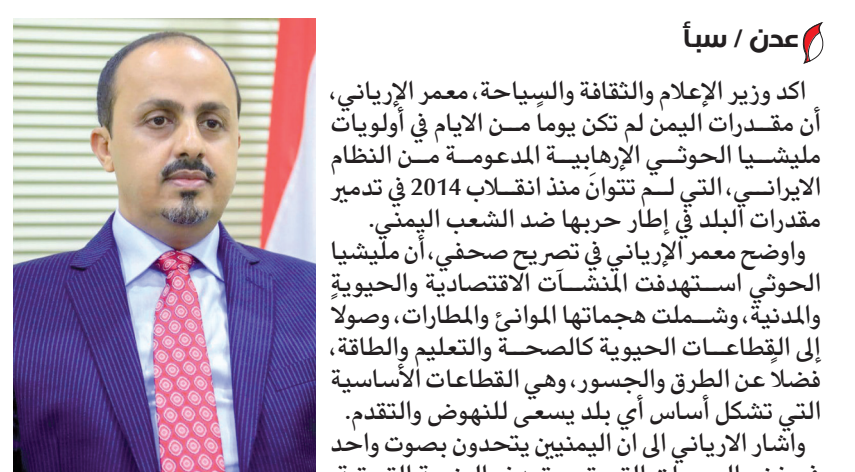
عدن / سبأ

اكد وزير الإعلام والثقافة والسياحة، معمر الإرياني، أن مقدرات اليمن لم تكن يوماً من الايام في أولويات مليشيا الحوثي الإرهابية المدعومة من النظام الايراني، التي لم تتوانَ منذ انقلاب 2014 في تدمير مقدرات البلد في إطار حربها ضد الشعب اليمني.

واوضح معمر الإرياني في تصريح صحفي، أن مليشيا الحوثي استهدفت المنشآت الاقتصادية والحيوية والمدنية، وشملت هجماتها الموانئ والمطارات، وصولا إلى القطاعات الحيوية كالصحة والتعليم والطاقة، فضلاً عن الطرق والجسور، وهي القطاعات الأساسية التي تشكل أساس أي بلد يسعى للنهوض والتقدم.

واشار الارياني الى ان اليمنيين يتحدثون بصوت واحد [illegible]